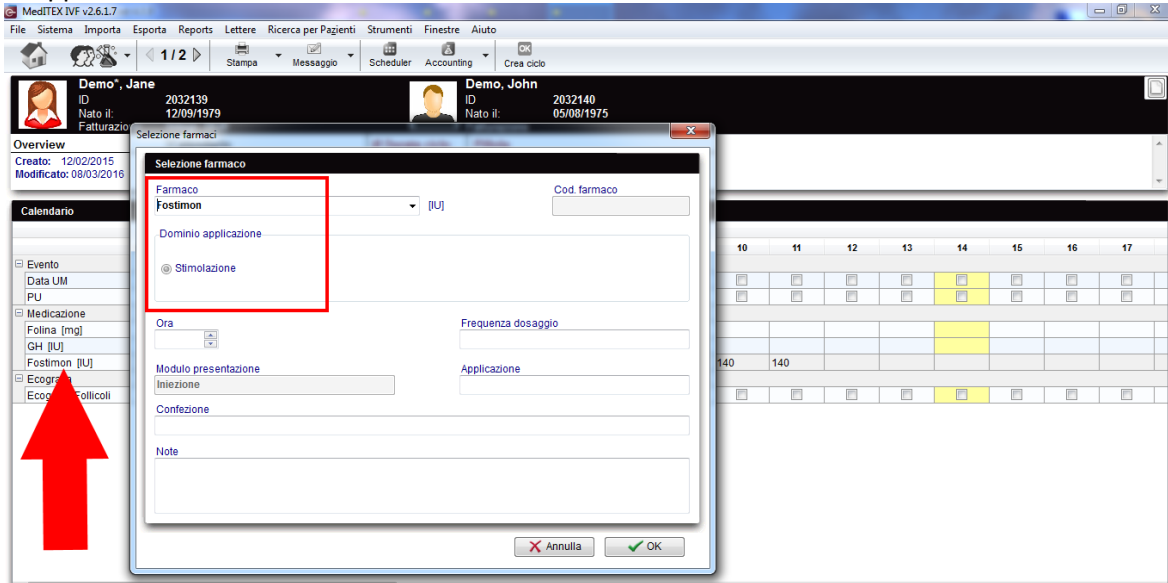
MediTEX IVF v2.6.1.7

File Sistema Importa Esporta Reports Lettere Ricerca per Pazienti Strumenti Finestre Aiuto

1 / 2 Stampa Messaggio Scheduler Accounting Crea ciclo

Demo*, Jane
ID 2032139
Nato il: 12/09/1979
Fatturazio

Demo, John
ID 2032140
Nato il: 05/08/1975

Overview
Creato: 12/02/2015
Modificato: 08/03/2016

Calendario

| | 10 | 11 | 12 | 13 | 14 | 15 | 16 | 17 |
|---|---|---|---|---|---|---|---|---|
| Evento | | | | | | | | |
| Data UM | | | | | | | | |
| PU | | | | | | | | |
| Medicazione | | | | | | | | |
| Folina [mg] | | | | | | | | |
| GH [IU] | | | | | | | | |
| Fostimon [IU] | 140 | 140 | | | | | | |
| Ecogra | | | | | | | | |
| Ecog Follicoli | | | | | | | | |

Selezione farmaci

Selezione farmaco

Farmaco
Fostimon [IU]

Cod. farmaco

Dominio applicazione

Stimolazione

Ora

Frequenza dosaggio

Modulo presentazione
Iniezione

Applicazione

Confezione

Note

Annulla OK